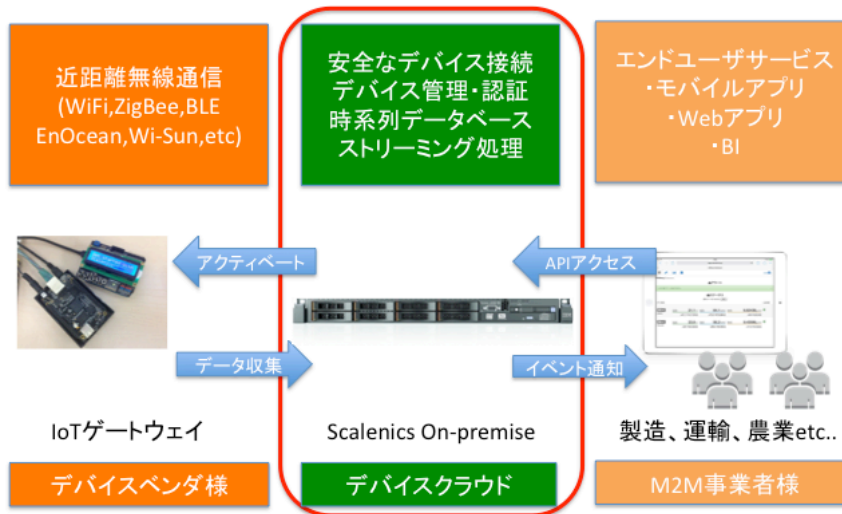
近距離無線通信
(WiFi,ZigBee,BLE
EnOcean,Wi-Sun,etc)

安全なデバイス接続
デバイス管理・認証
時系列データベース
ストリーミング処理

エンドユーザサービス
・モバイルアプリ
・Webアプリ
・BI

アクティベート

APIアクセス

データ収集

イベント通知

IoTゲートウェイ

Scalenics On-premise

製造、運輸、農業etc..

デバイスベンダ様

デバイスクラウド

M2M事業者様